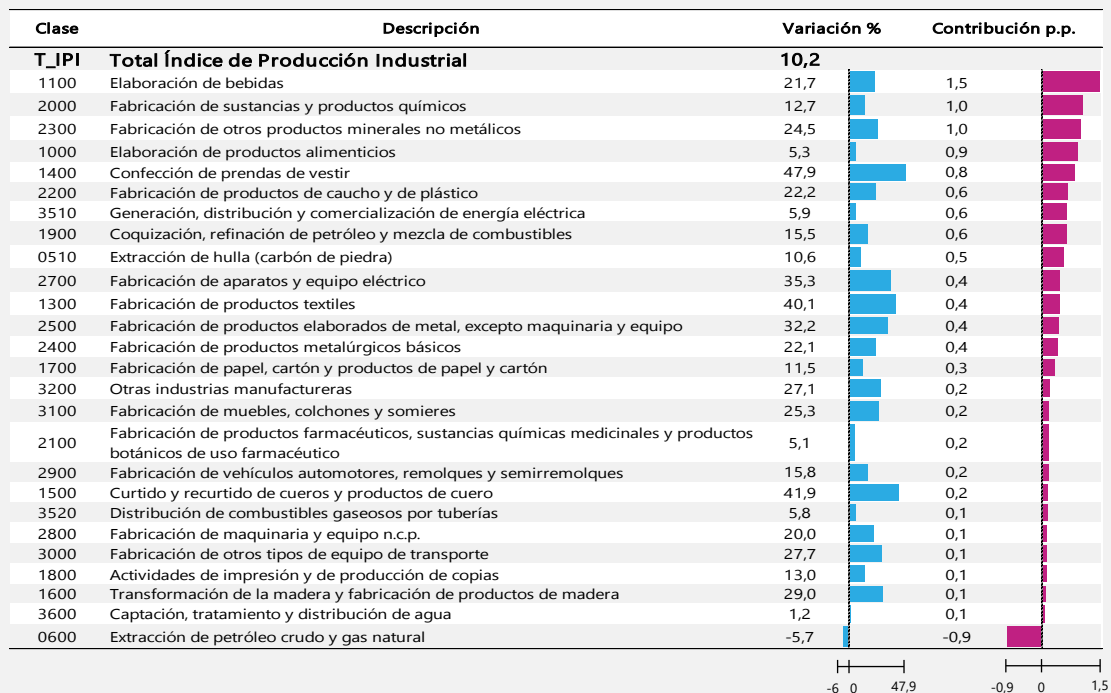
| Clase | Descripción | Variación % | Contribución p.p. |
|---|---|---|---|
| T_IPI | Total Índice de Producción Industrial | 10,2 | |
| 1100 | Elaboración de bebidas | 21,7 | 1,5 |
| 2000 | Fabricación de sustancias y productos químicos | 12,7 | 1,0 |
| 2300 | Fabricación de otros productos minerales no metálicos | 24,5 | 1,0 |
| 1000 | Elaboración de productos alimenticios | 5,3 | 0,9 |
| 1400 | Confección de prendas de vestir | 47,9 | 0,8 |
| 2200 | Fabricación de productos de caucho y de plástico | 22,2 | 0,6 |
| 3510 | Generación, distribución y comercialización de energía eléctrica | 5,9 | 0,6 |
| 1900 | Coquización, refinación de petróleo y mezcla de combustibles | 15,5 | 0,6 |
| 0510 | Extracción de hulla (carbón de piedra) | 10,6 | 0,5 |
| 2700 | Fabricación de aparatos y equipo eléctrico | 35,3 | 0,4 |
| 1300 | Fabricación de productos textiles | 40,1 | 0,4 |
| 2500 | Fabricación de productos elaborados de metal, excepto maquinaria y equipo | 32,2 | 0,4 |
| 2400 | Fabricación de productos metalúrgicos básicos | 22,1 | 0,4 |
| 1700 | Fabricación de papel, cartón y productos de papel y cartón | 11,5 | 0,3 |
| 3200 | Otras industrias manufactureras | 27,1 | 0,2 |
| 3100 | Fabricación de muebles, colchones y somieres | 25,3 | 0,2 |
| 2100 | Fabricación de productos farmacéuticos, sustancias químicas medicinales y productos botánicos de uso farmacéutico | 5,1 | 0,2 |
| 2900 | Fabricación de vehículos automotores, remolques y semirremolques | 15,8 | 0,2 |
| 1500 | Curtido y recurtido de cueros y productos de cuero | 41,9 | 0,2 |
| 3520 | Distribución de combustibles gaseosos por tuberías | 5,8 | 0,1 |
| 2800 | Fabricación de maquinaria y equipo n.c.p. | 20,0 | 0,1 |
| 3000 | Fabricación de otros tipos de equipo de transporte | 27,7 | 0,1 |
| 1800 | Actividades de impresión y de producción de copias | 13,0 | 0,1 |
| 1600 | Transformación de la madera y fabricación de productos de madera | 29,0 | 0,1 |
| 3600 | Captación, tratamiento y distribución de agua | 1,2 | 0,1 |
| 0600 | Extracción de petróleo crudo y gas natural | -5,7 | -0,9 |

-6 0 47,9 -0,9 0 1,5